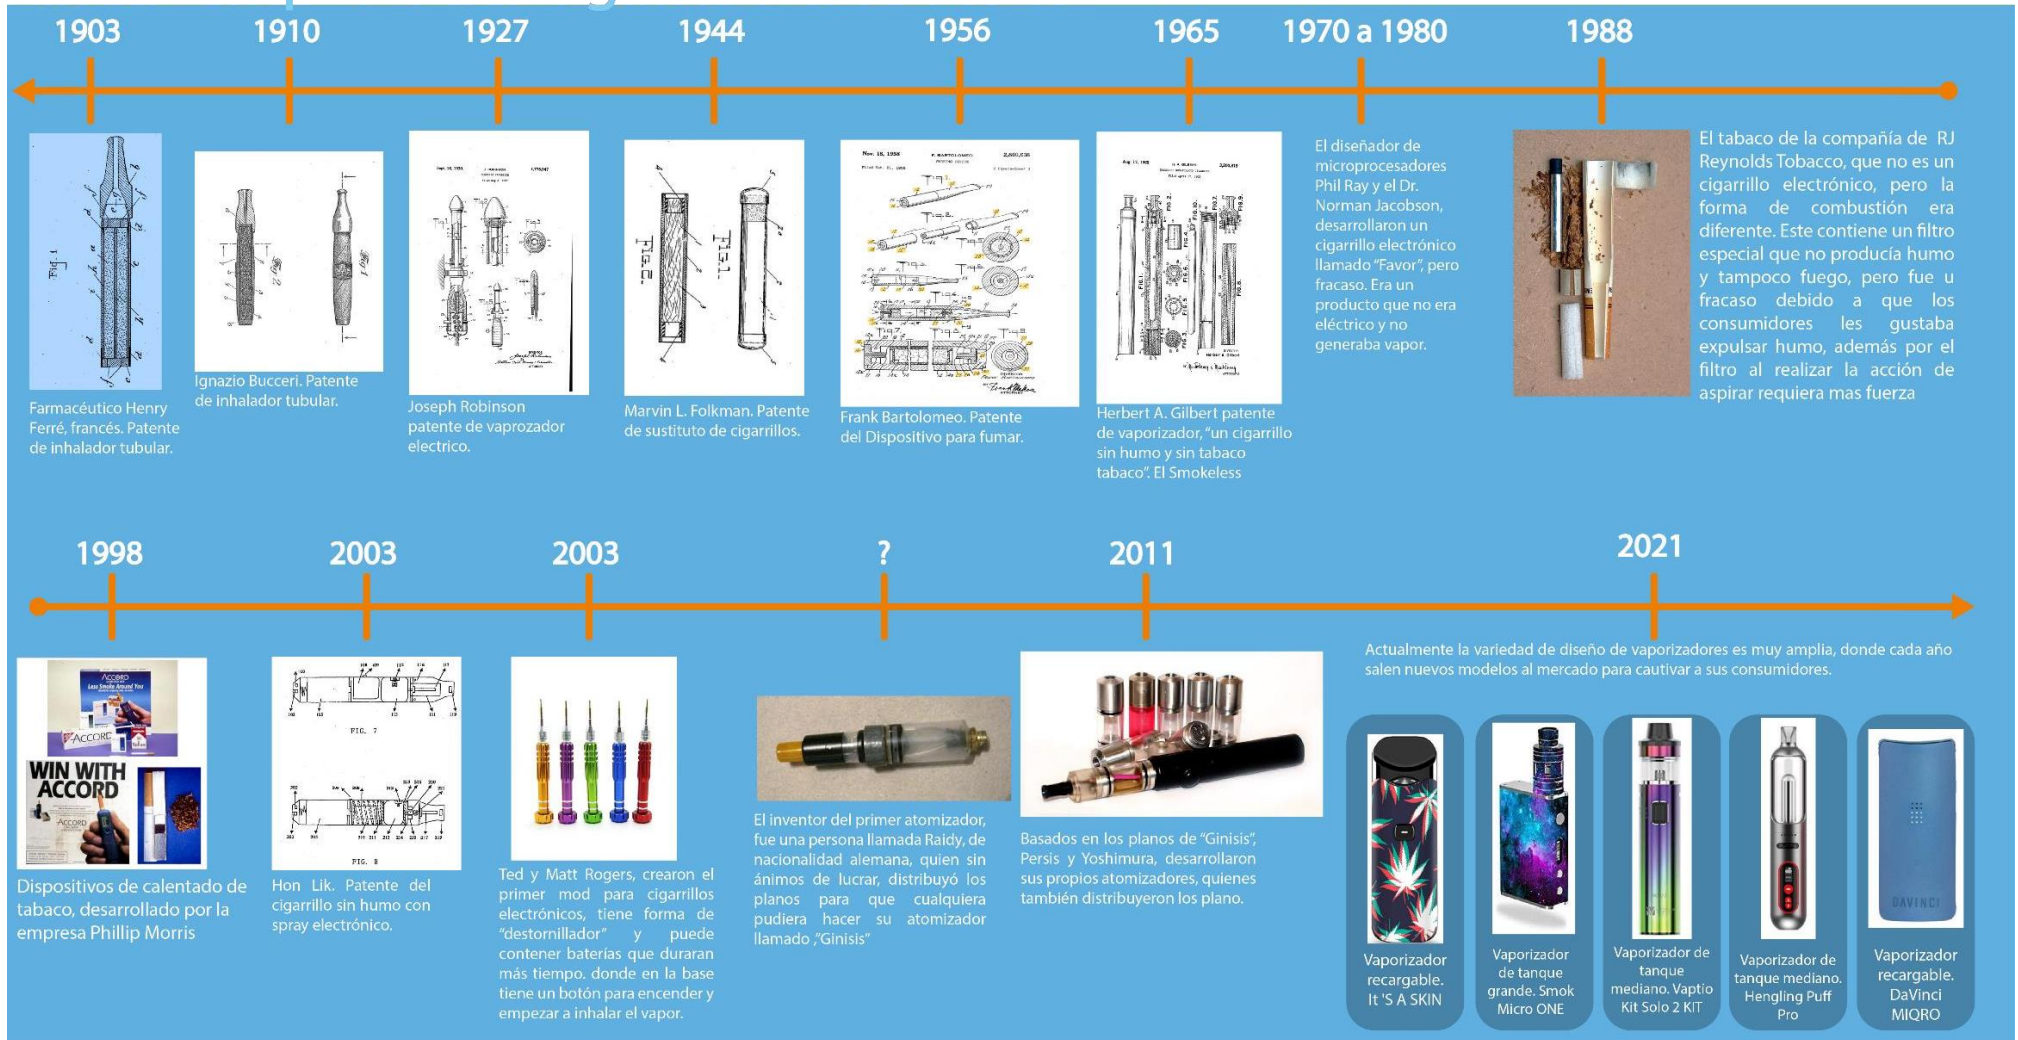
1903

1910

1927

1944

1956

1965

1970 a 1980

1988

Farmacéutico Henry Ferré, francés. Patente de inhalador tubular.

Ignazio Bucceri. Patente de inhalador tubular.

Joseph Robinson patente de vaprozador electrico.

Marvin L. Folkman. Patente de sustituto de cigarrillos.

Frank Bartolomeo. Patente del Dispositivo para fumar.

Herbert A. Gilbert patente de vaporizador, "un cigarrillo sin humo y sin tabaco tabaco". El Smokeless

El diseñador de microprocesadores Phil Ray y el Dr. Norman Jacobson, desarrollaron un cigarrillo electrónico llamado "Favor", pero fracaso. Era un producto que no era eléctrico y no generaba vapor.

El tabaco de la compañía de RJ Reynolds Tobacco, que no es un cigarrillo electrónico, pero la forma de combustión era diferente. Este contiene un filtro especial que no producía humo y tampoco fuego, pero fue u fracaso debido a que los consumidores les gustaba expulsar humo, además por el filtro al realizar la acción de aspirar requiera mas fuerza

1998

2003

2003

?

2011

2021

ACCORD

WIN WITH ACCORD

Dispositivos de calentado de tabaco, desarrollado por la empresa Phillip Morris

FIG. 7

FIG. 8

Hon Lik. Patente del cigarrillo sin humo con spray electrónico.

Ted y Matt Rogers, crearon el primer mod para cigarrillos electrónicos, tiene forma de "destornillador" y puede contener baterías que duraran más tiempo. donde en la base tiene un botón para encender y empezar a inhalar el vapor.

El inventor del primer atomizador, fue una persona llamada Raidy, de nacionalidad alemana, quien sin ánimos de lucrar, distribuyó los planos para que cualquiera pudiera hacer su atomizador llamado ,"Ginisis"

Basados en los planos de "Ginisis", Persis y Yoshimura, desarrollaron sus propios atomizadores, quienes también distribuyeron los plano.

Actualmente la variedad de diseño de vaporizadores es muy amplia, donde cada año salen nuevos modelos al mercado para cautivar a sus consumidores.

Vaporizador recargable. It 'S A SKIN

Vaporizador de tanque grande. Smok Micro ONE

Vaporizador de tanque mediano. Vaptio Kit Solo 2 KIT

Vaporizador de tanque mediano. Hengling Puff Pro

DAVINCI

Vaporizador recargable. DaVinci MIQRO